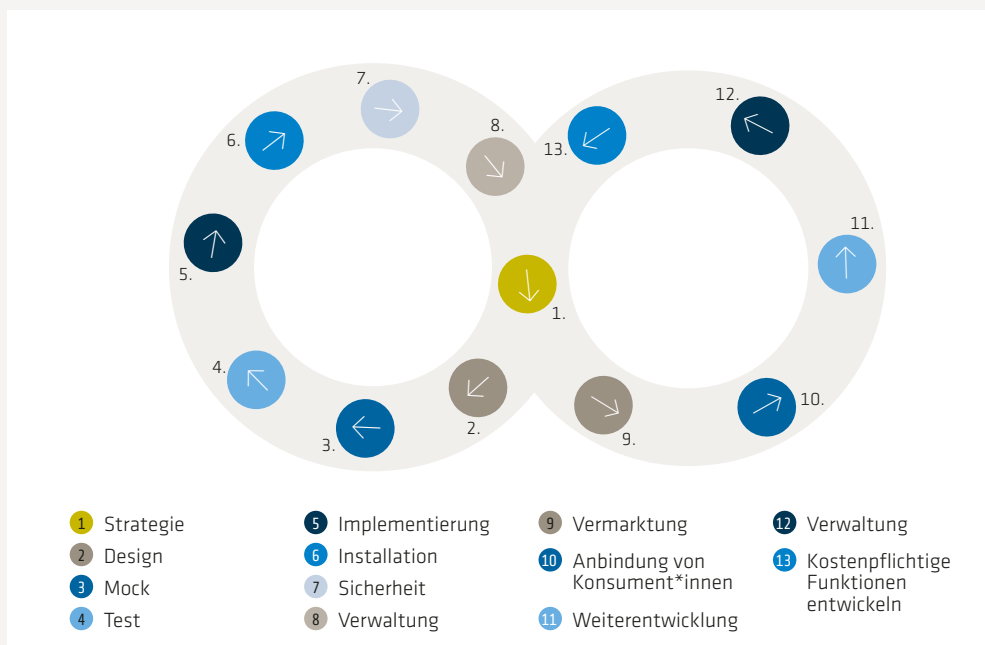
7.

8.

6.

13.

12.

11.

5.

1.

4.

2.

3.

9.

10.

1 Strategie
2 Design
3 Mock
4 Test

5 Implementierung
6 Installation
7 Sicherheit
8 Verwaltung

9 Vermarktung
10 Anbindung von Konsument*innen
11 Weiterentwicklung

12 Verwaltung
13 Kostenpflichtige Funktionen entwickeln